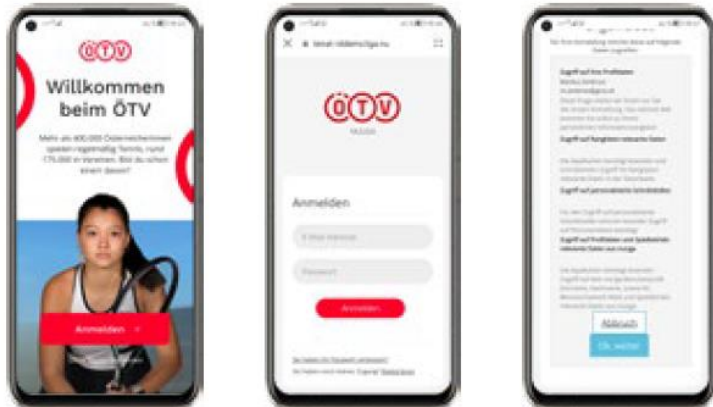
ÖTV

Willkommen beim ÖTV

Mehr als 600.000 Österreicherinnen spielen regelmäßig Tennis, rund 175.000 in Vereinen. Bist du schon einer davon?

Anmelden

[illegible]

ÖTV

Anmelden

E-Mail-Adresse

Passwort

Anmelden

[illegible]

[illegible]

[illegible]

Zugriff auf Ihre Profildaten

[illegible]

Zugriff auf Ranglisten relevante Daten

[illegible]

Zugriff auf personalisierte Schnittstellen

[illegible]

Zugriff auf Profildaten und Spielbetrieb relevante Daten aus Vorgabe

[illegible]

Abbruch

Ok, weiter